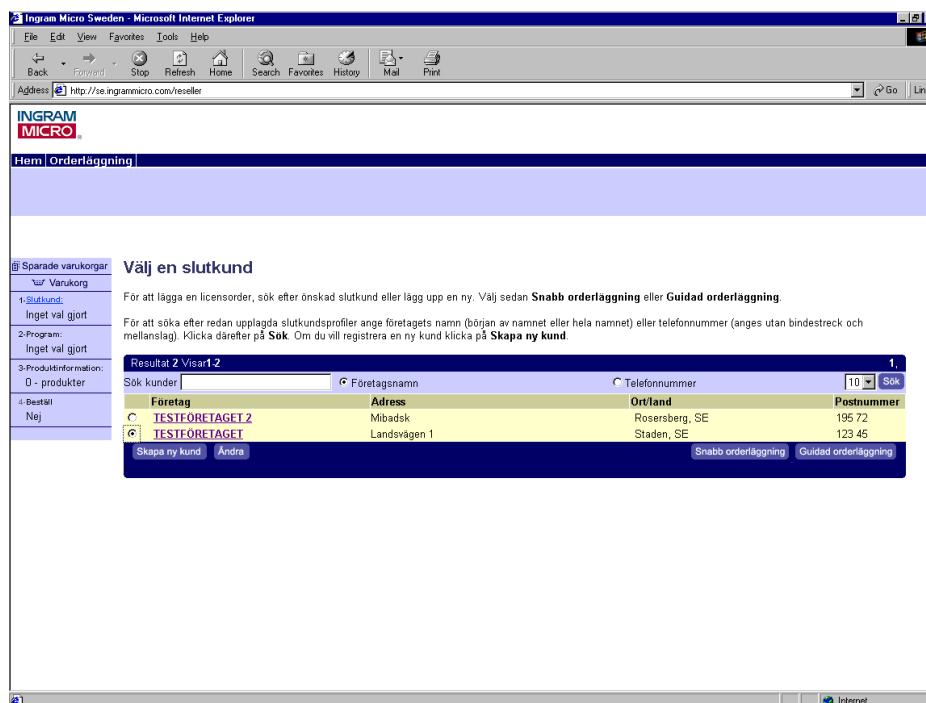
Ingram Micro Sweden - Microsoft Internet Explorer

File Edit View Favorites Tools Help

Back Forward Stop Refresh Home Search Favorites History Mail Print

Address http://se.ingrammicro.com/reseller

Go Lin

INGRAM MICRO

Hem | Orderläggning

Sparade varukorgar
Varukorg
1-Slutkund:
Inget val gjort
2-Program:
Inget val gjort
3-Produktinformation:
0 - produkter
4-Beställ
Nej

Välj en slutkund

För att lägga en licensorder, sök efter önskad slutkund eller lägg upp en ny. Välj sedan **Snabb orderläggning** eller **Guidad orderläggning**.

För att söka efter redan upplagda slutkundsprofiler ange företagets namn (början av namnet eller hela namnet) eller telefonnummer (anges utan bindestreck och mellanslag). Klicka därefter på **Sök**. Om du vill registrera en ny kund klicka på **Skapa ny kund**.

Resultat 2 Visar 1-2 | 1.

Sök kunder | Företagsnamn | Telefonnummer | 10 | Sök

| | Företag | Adress | Ort/land | Postnummer |
|---|---|---|---|---|
| | TESTFÖRETAGET 2 | Mibadsk | Rosersberg, SE | 195 72 |
| | TESTFÖRETAGET | Landsvägen 1 | Staden, SE | 123 45 |

Skapa ny kund | Ändra | Snabb orderläggning | Guidad orderläggning

Internet